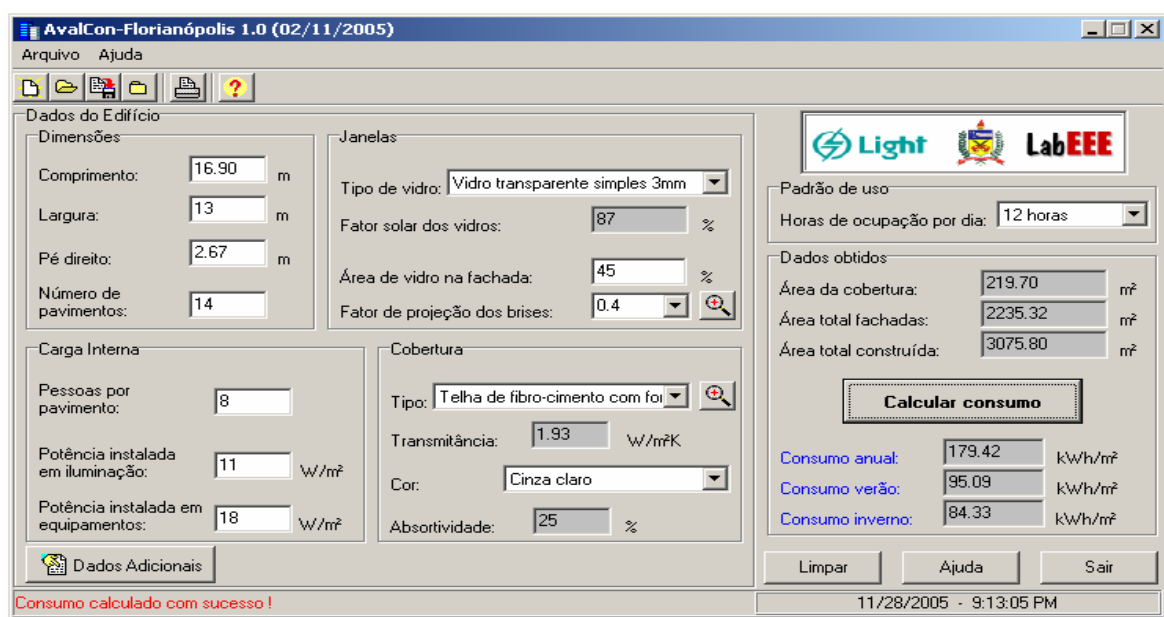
AvalCon-Florianópolis 1.0 (02/11/2005)

Arquivo Ajuda

Dados do Edifício

Dimensões

Comprimento: 16.90 m

Largura: 13 m

Pé direito: 2.67 m

Número de pavimentos: 14

Janelas

Tipo de vidro: Vidro transparente simples 3mm

Fator solar dos vidros: 87 %

Área de vidro na fachada: 45 %

Fator de projeção dos brises: 0.4

Carga Interna

Pessoas por pavimento: 8

Potência instalada em iluminação: 11 W/m²

Potência instalada em equipamentos: 18 W/m²

Cobertura

Tipo: Telha de fibro-cimento com for

Transmitância: 1.93 W/m²K

Cor: Cinza claro

Absortividade: 25 %

Dados Adicionais

Light LabEEE

Padrão de uso

Horas de ocupação por dia: 12 horas

Dados obtidos

Área da cobertura: 219.70 m²

Área total fachadas: 2235.32 m²

Área total construída: 3075.80 m²

Calcular consumo

Consumo anual: 179.42 kWh/m²

Consumo verão: 95.09 kWh/m²

Consumo inverno: 84.33 kWh/m²

Limpar Ajuda Sair

Consumo calculado com sucesso !

11/28/2005 - 9:13:05 PM